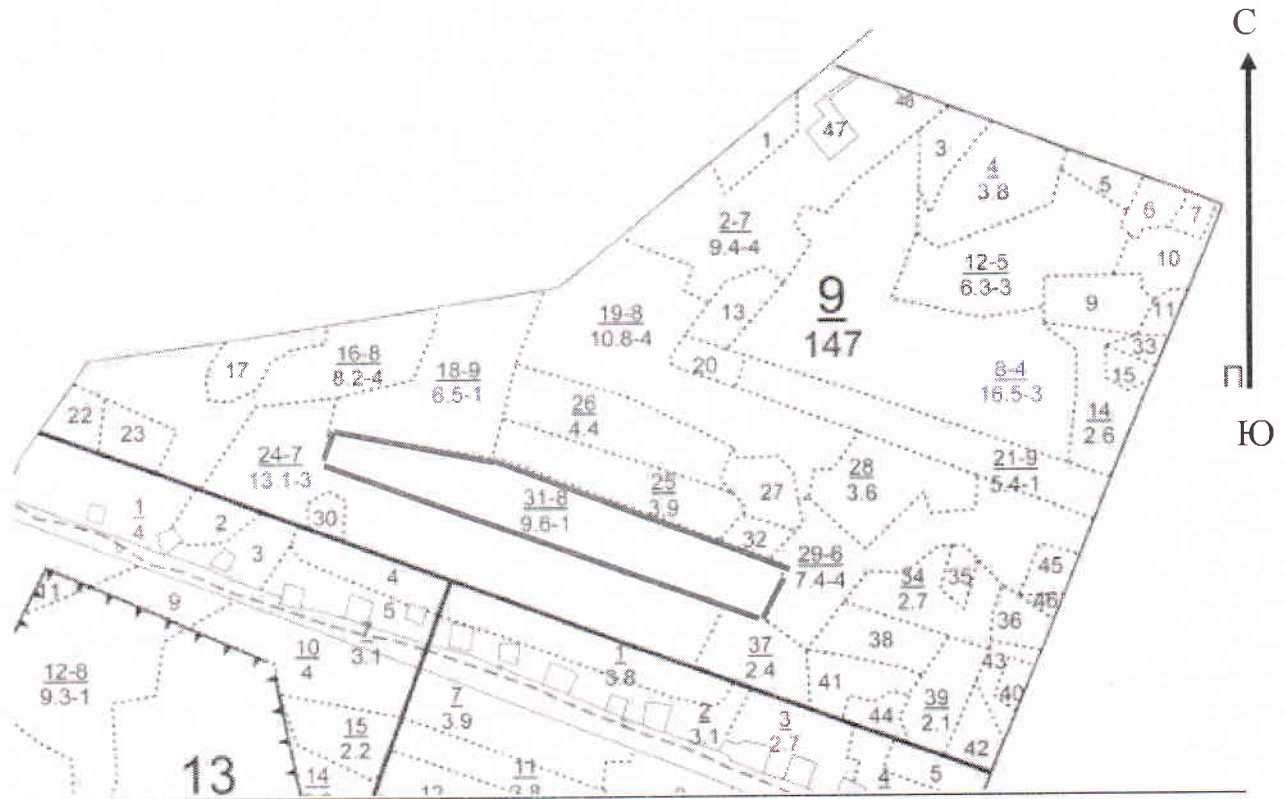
С

П

Ю

46

47

1

3

$\frac{4}{3.8}$

5

6

7

10

$\frac{2-7}{9.4-4}$

$\frac{12-5}{6.3-3}$

9

11

33

15

$\frac{9}{147}$

13

$\frac{19-8}{10.8-4}$

20

$\frac{8-4}{16.5-3}$

$\frac{14}{2.6}$

17

$\frac{16-8}{8.2-4}$

$\frac{18-9}{6.5-1}$

$\frac{26}{4.4}$

22

23

$\frac{24-7}{13.1-3}$

$\frac{25}{3.9}$

$\frac{28}{3.6}$

$\frac{21-9}{5.4-1}$

27

$\frac{31-8}{9.6-1}$

$\frac{1}{4}$

2

30

3

32

$\frac{29-6}{7.4-4}$

45

$\frac{34}{2.7}$

35

46

41

9

4

5

36

$\frac{10}{4}$

$\frac{7}{3.1}$

$\frac{37}{2.4}$

38

$\frac{12-8}{9.3-1}$

43

$\frac{1}{3.8}$

41

40

$\frac{7}{3.9}$

$\frac{39}{2.1}$

$\frac{15}{2.2}$

44

$\frac{2}{3.1}$

$\frac{3}{2.7}$

42

13

14

12

$\frac{11}{3.8}$

4

5